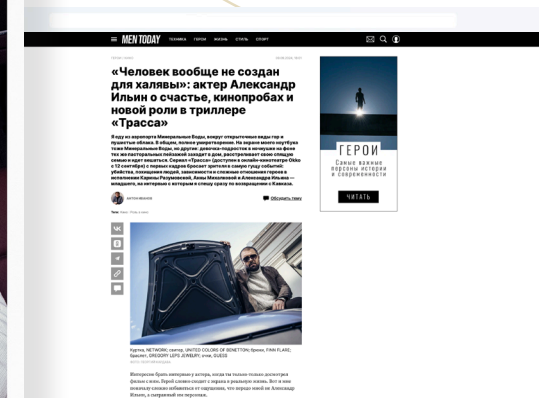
MEN TODAY ТЕХНИКА ГЕРОИ ЖИЗНЬ СТИЛЬ СПОРТ

«Человек вообще не создан для халявы»: актер Александр Ильин о счастье, кинопробах и новой роли в триллере «Трасса»

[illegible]

Обсудить тему

ГЕРОИ
Самые важные персоны истории и современности
ЧИТАТЬ

Куртка, NETWORK; свитер, UNITED COLORS OF BENETTON; брюки, FINN FLARE; браслет, GREGORY LEPS JOINERY; очки, GUESS

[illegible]